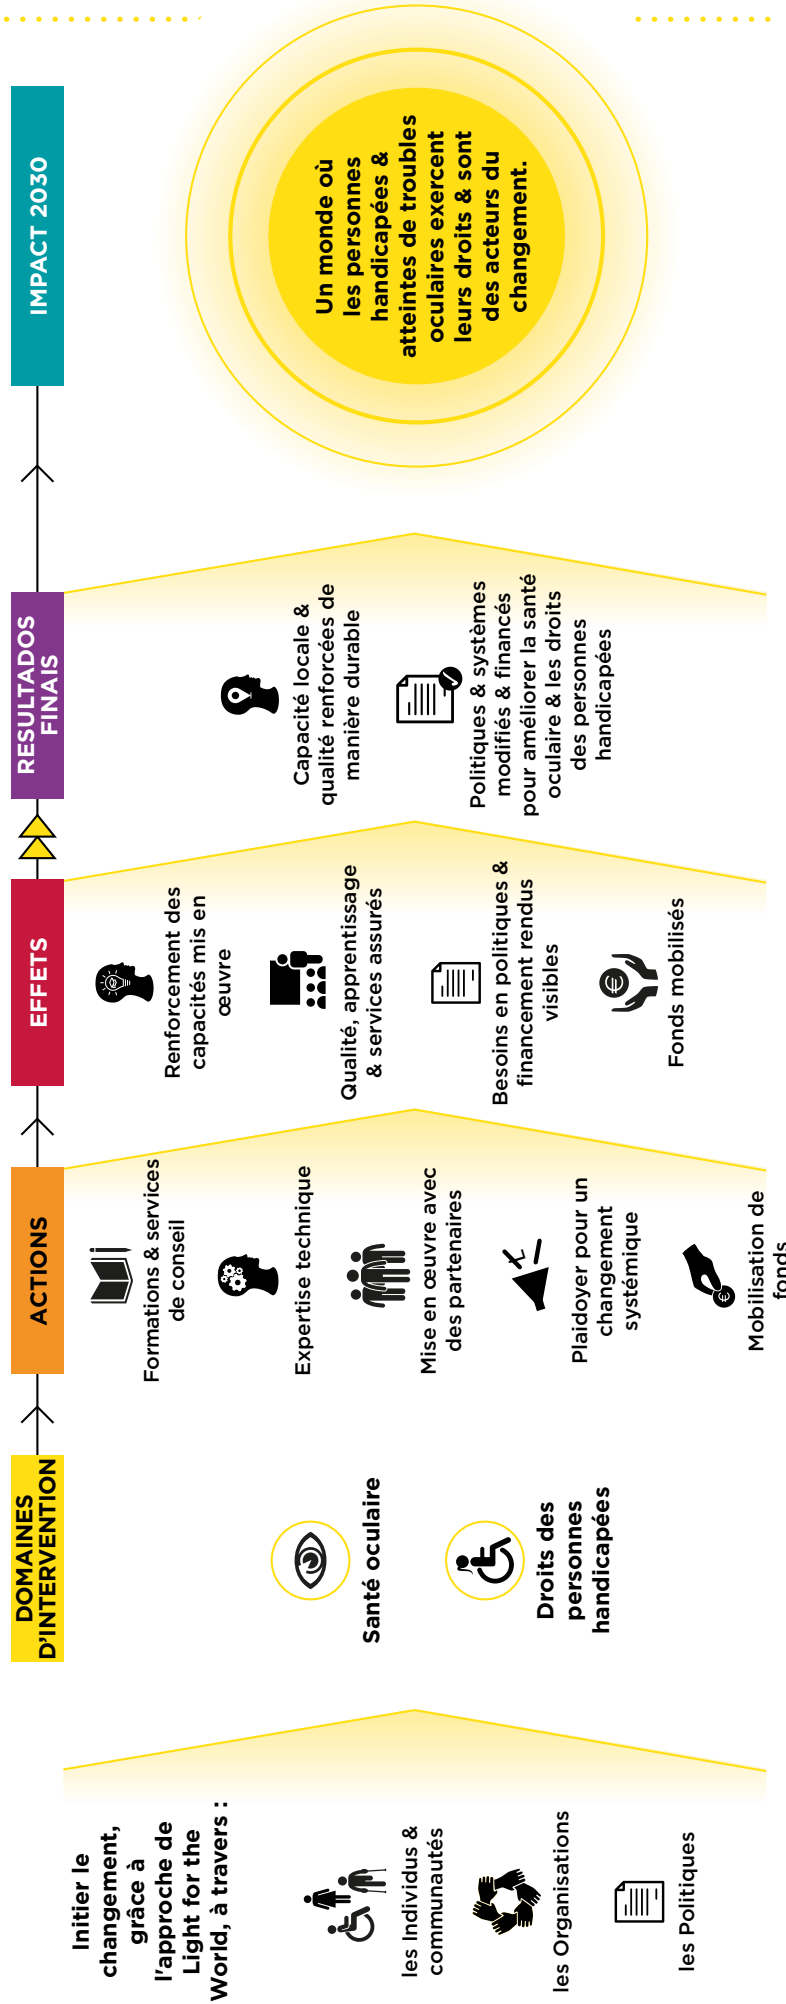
IMPACT 2030

Un monde où les personnes handicapées & atteintes de troubles oculaires exercent leurs droits & sont des acteurs du changement.

RESULTADOS FINAIS

Capacité locale & qualité renforcées de manière durable

Politiques & systèmes modifiés & financés pour améliorer la santé oculaire & les droits des personnes handicapées

EFFETS

Renforcement des capacités mis en œuvre

Qualité, apprentissage & services assurés

Besoins en politiques & financement rendus visibles

Fonds mobilisés

ACTIONS

Formations & services de conseil

Expertise technique

Mise en œuvre avec des partenaires

Plaidoyer pour un changement systémique

Mobilisation de fonds

DOMAINES D'INTERVENTION

Santé oculaire

Droits des personnes handicapées

Initier le changement, grâce à l'approche de Light for the World, à travers :

les Individus & communautés

les Organisations

les Politiques